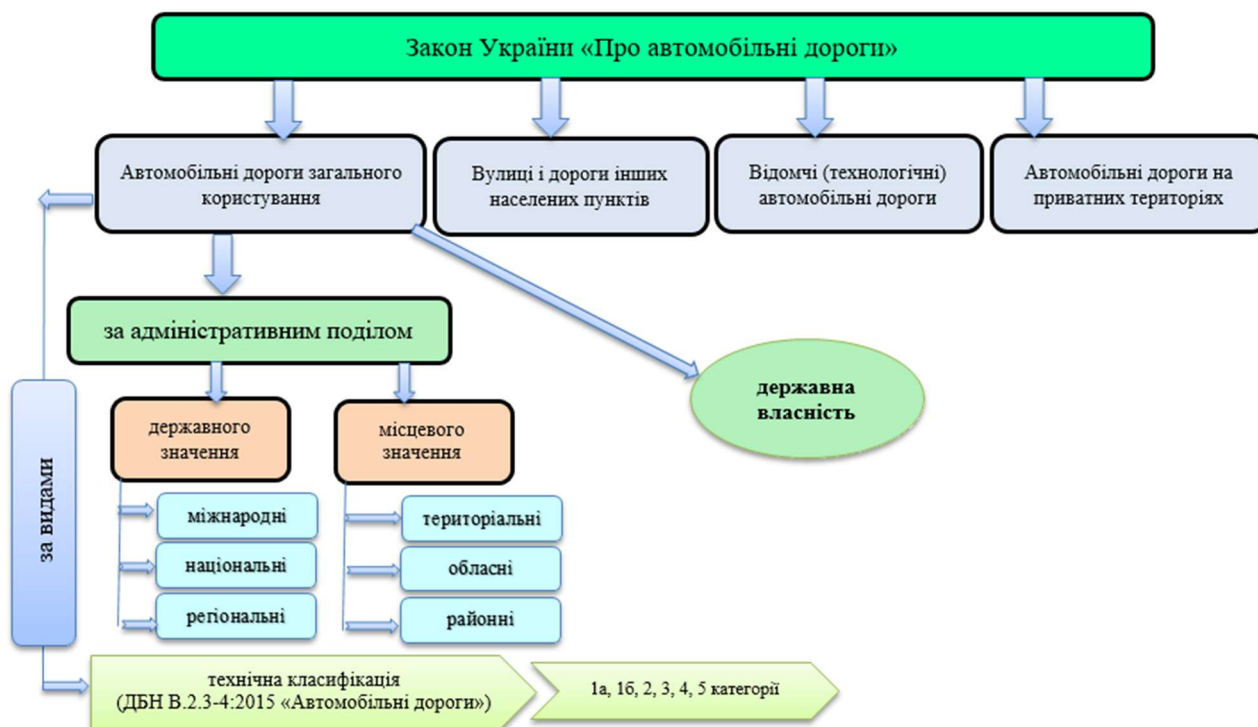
Закон України «Про автомобільні дороги»

Автомобільні дороги загального користування

Вулиці і дороги інших населених пунктів

Відомчі (технологічні) автомобільні дороги

Автомобільні дороги на приватних територіях

за адміністративним поділом

державна власність

за видами

державного значення

місцевого значення

міжнародні

національні

регіональні

територіальні

обласні

районні

технічна класифікація (ДБН В.2.3-4:2015 «Автомобільні дороги»)

1а, 1б, 2, 3, 4, 5 категорії